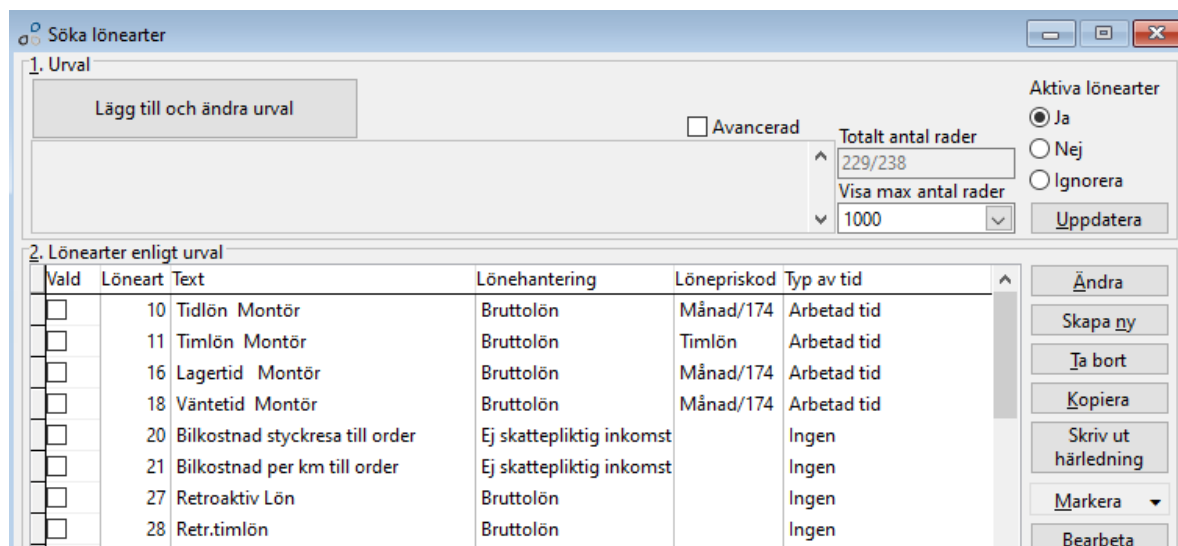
Söka lönearter

1. Urval

Lägg till och ändra urval

Avancerad

Totalt antal rader
229/238
Visa max antal rader
1000

Aktiva lönearter
Ja
Nej
Ignorera
Uppdatera

2. Lönearter enligt urval

| Vald | Löneart | Text | Lönehantering | Lönepriskod | Typ av tid |
|---|---|---|---|---|---|
| | 10 | Tidlön Montör | Bruttolön | Månad/174 | Arbetad tid |
| | 11 | Timlön Montör | Bruttolön | Timlön | Arbetad tid |
| | 16 | Lagertid Montör | Bruttolön | Månad/174 | Arbetad tid |
| | 18 | Väntetid Montör | Bruttolön | Månad/174 | Arbetad tid |
| | 20 | Bilkostnad styckresa till order | Ej skattepliktig inkomst | | Ingen |
| | 21 | Bilkostnad per km till order | Ej skattepliktig inkomst | | Ingen |
| | 27 | Retroaktiv Lön | Bruttolön | | Ingen |
| | 28 | Retr.timlön | Bruttolön | | Ingen |

Ändra
Skapa ny
Ta bort
Kopiera
Skriv ut härledning
Markera
Bearbeta